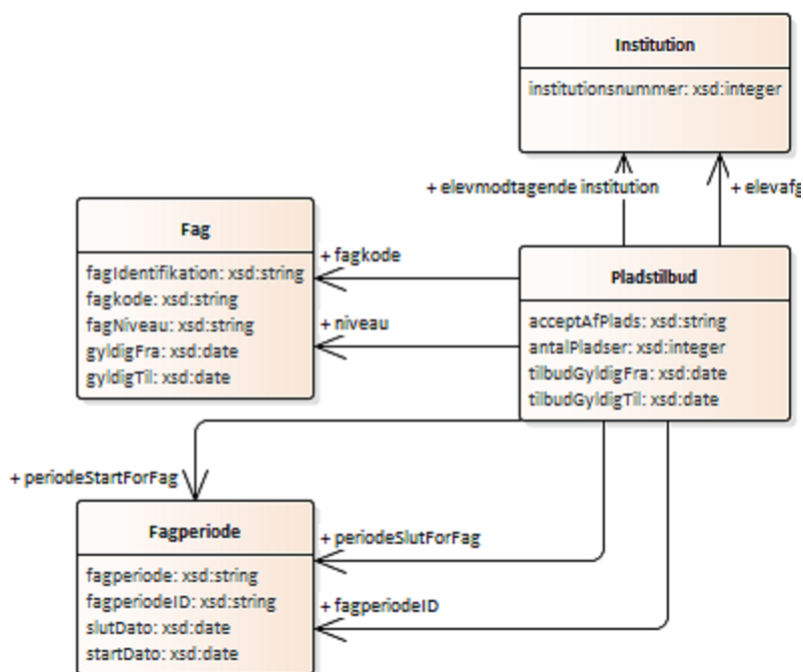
Institution

institutionsnummer: xsd:integer

+ elevmodtagende institution

+ elevafg

Fag

fagIdentifikation: xsd:string
fagkode: xsd:string
fagNiveau: xsd:string
gyldigFra: xsd:date
gyldigTil: xsd:date

+ fagkode

+ niveau

Pladstilbud

acceptAfPlads: xsd:string
antalPladser: xsd:integer
tilbudGyldigFra: xsd:date
tilbudGyldigTil: xsd:date

+ periodeStartForFag

Fagperiode

fagperiode: xsd:string
fagperiodeID: xsd:string
slutDato: xsd:date
startDato: xsd:date

+ periodeSlutForFag

+ fagperiodeID